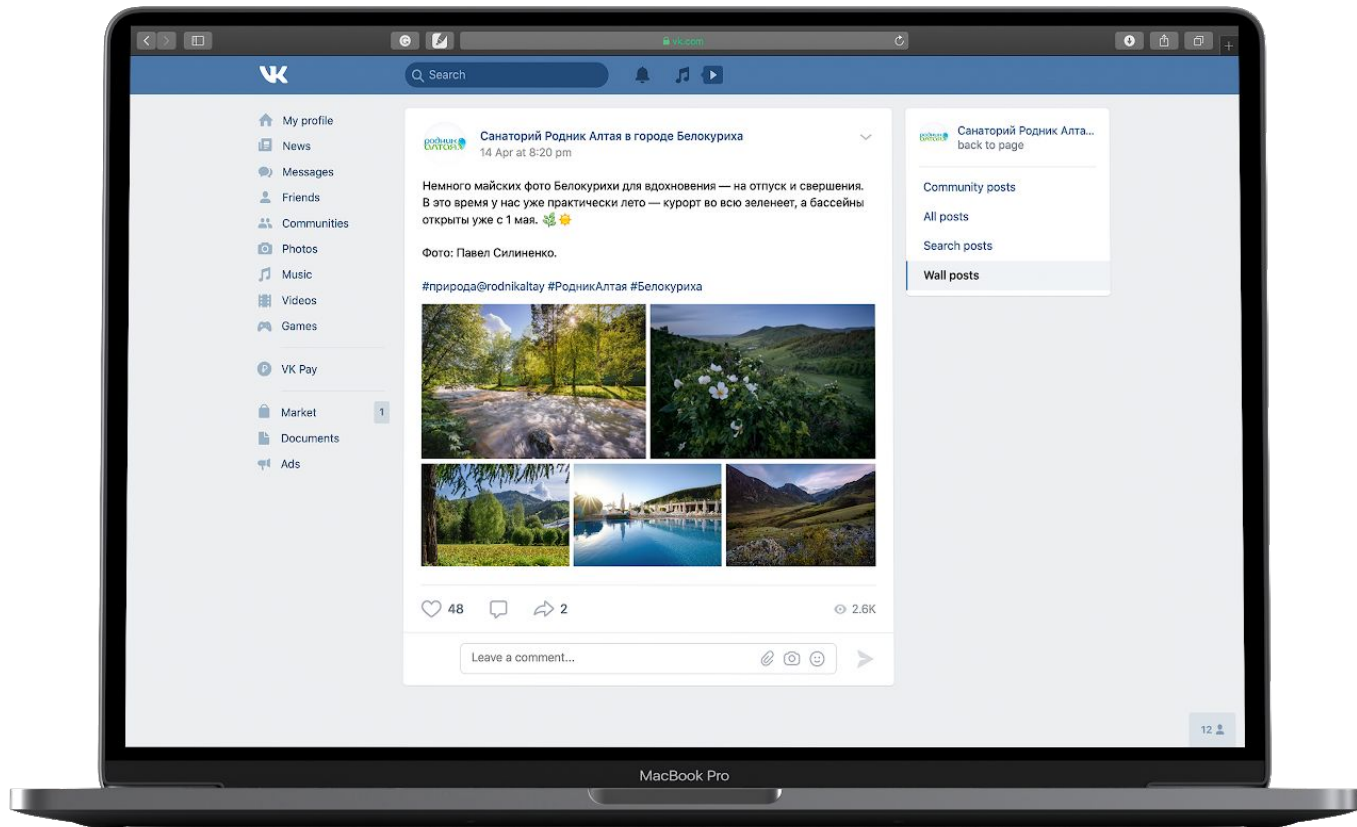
vk.com

VK

Search

My profile
News
Messages
Friends
Communities
Photos
Music
Videos
Games

VK Pay

Market 1
Documents
Ads

Санаторий Родник Алтая в городе Белокуриха
14 Apr at 8:20 pm

Немного майских фото Белокурихи для вдохновения — на отпуск и свершения. В это время у нас уже практически лето — курорт во всю зеленеет, а бассейны открыты уже с 1 мая. 🌿🌞

Фото: Павел Силиненко.

#природа@rodnikaltay #РодникАлтая #Белокуриха

48 2 2.6K

Leave a comment...

Санаторий Родник Алта...
back to page

Community posts
All posts
Search posts
Wall posts

12

MacBook Pro